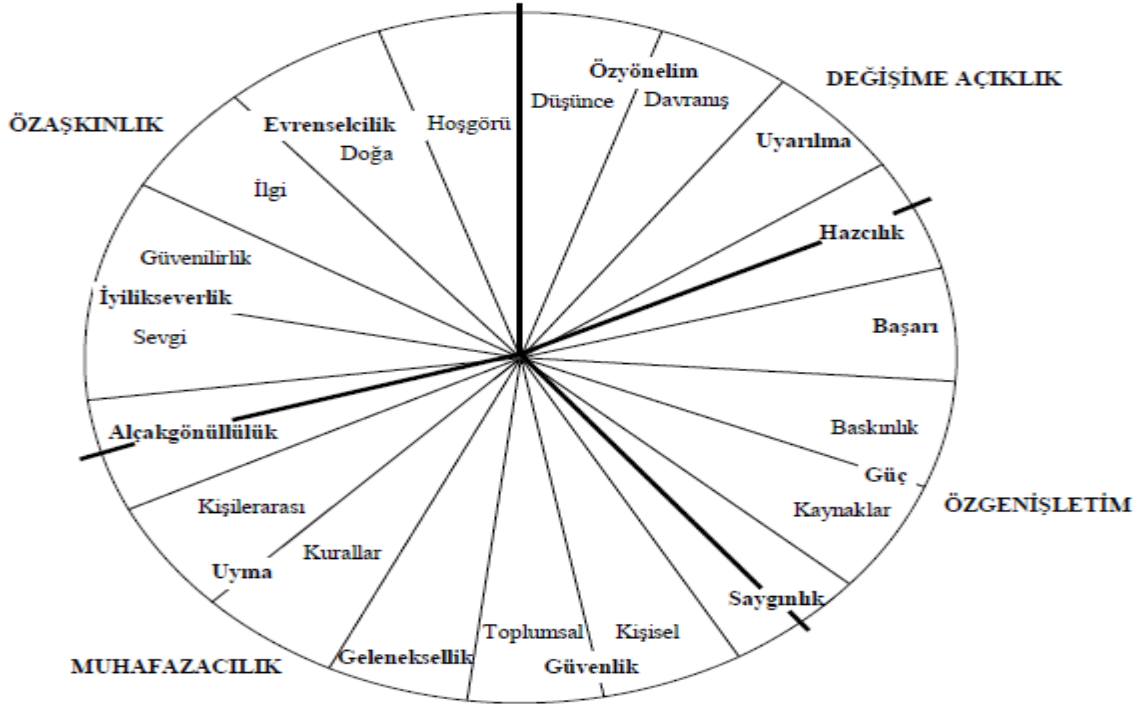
DEĞİŞİME AÇIKLIK

ÖZAŞKINLIK

Özyönelim

Düşünce

Davranış

Hoşgörü

Evrenselcilik

Doğa

Uyarılma

İlgi

Hazcılık

Güvenilirlik

İyilikseverlik

Sevgi

Başarı

Alçakgönüllülük

Baskınlık

Güç

Kaynaklar

ÖZGENİŞLETİM

Kişilerarası

Kurallar

Uyma

Saygınlık

Toplumsal

Kişisel

Geleneksellik

Güvenlik

MUHAFAZACILIK